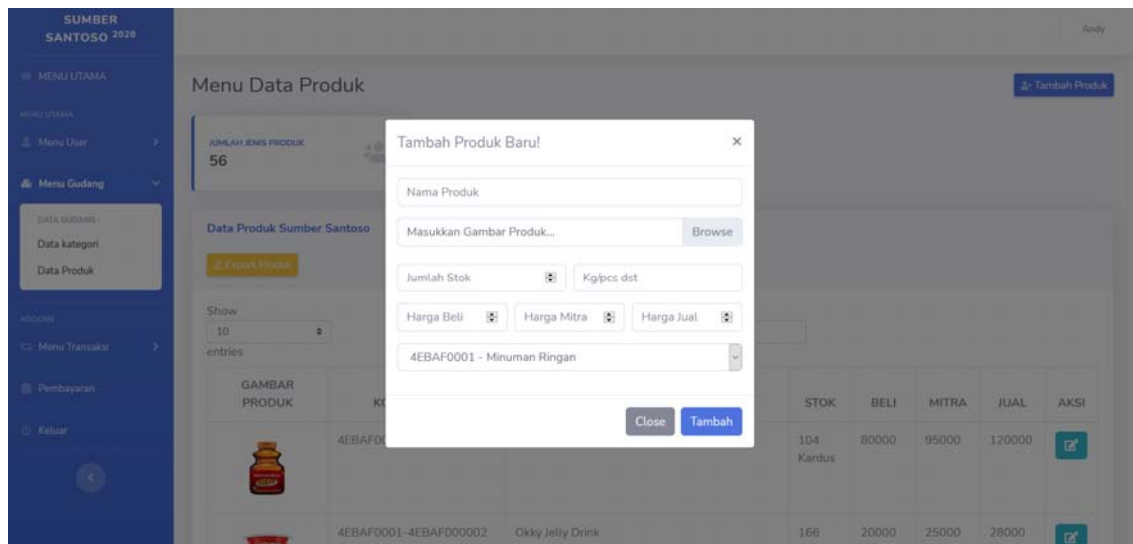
SUMBER SANTOSO 2020

Andy

MENU UTAMA

MENU UTAMA

Menu User

Menu Gudang

DATA GUDANG :

Data kategori

Data Produk

ADDONS

Menu Transaksi

Pembayaran

Keluar

Menu Data Produk

Tambah Produk

JUMLAH JENIS PRODUK

56

Data Produk Sumber Santoso

Export Produk

Show

10

entries

| GAMBAR PRODUK | K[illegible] | | STOK | BELI | MITRA | JUAL | AKSI |
|---|---|---|---|---|---|---|---|
| | 4EBAF0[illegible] | | 104 Kardus | 80000 | 95000 | 120000 | |
| | 4EBAF0001-4EBAF000002 | Okky Jelly Drink | 166 | 20000 | 25000 | 28000 | |

Tambah Produk Baru!

×

Nama Produk

Masukkan Gambar Produk...

Browse

Jumlah Stok

Kg/pcs dst

Harga Beli

Harga Mitra

Harga Jual

4EBAF0001 - Minuman Ringan

Close

Tambah